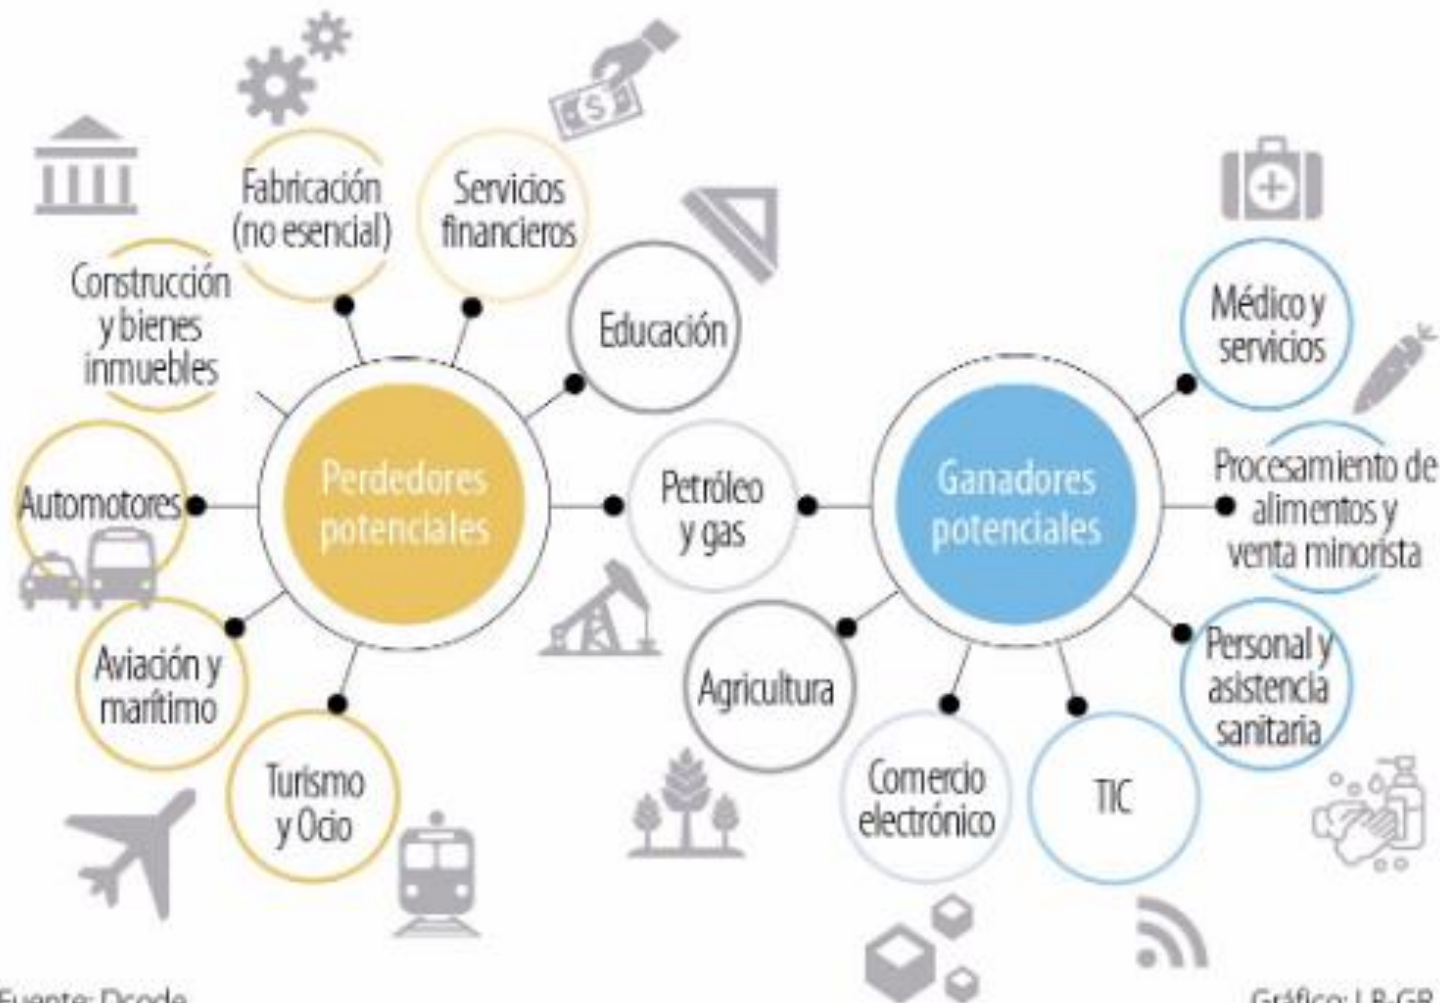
Fabricación (no esencial)

Servicios financieros

Construcción y bienes inmuebles

Educación

Automotores

Perdedores potenciales

Petróleo y gas

Aviación y marítimo

Turismo y Ocio

Ganadores potenciales

Médico y servicios

Procesamiento de alimentos y venta minorista

Personal y asistencia sanitaria

Agricultura

Comercio electrónico

TIC

Fuente: Dcode

Gráfico: LR-GR